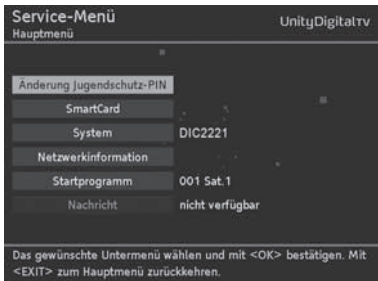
Service-Menü
Hauptmenü

UnityDigitalTV

Änderung Jugendschutz-PIN

SmartCard

System DIC2221

Netzwerkinformation

Startprogramm 001 Sat.1

Nachricht nicht verfügbar

Das gewünschte Untermenü wählen und mit <OK> bestätigen. Mit <EXIT> zum Hauptmenü zurückkehren.